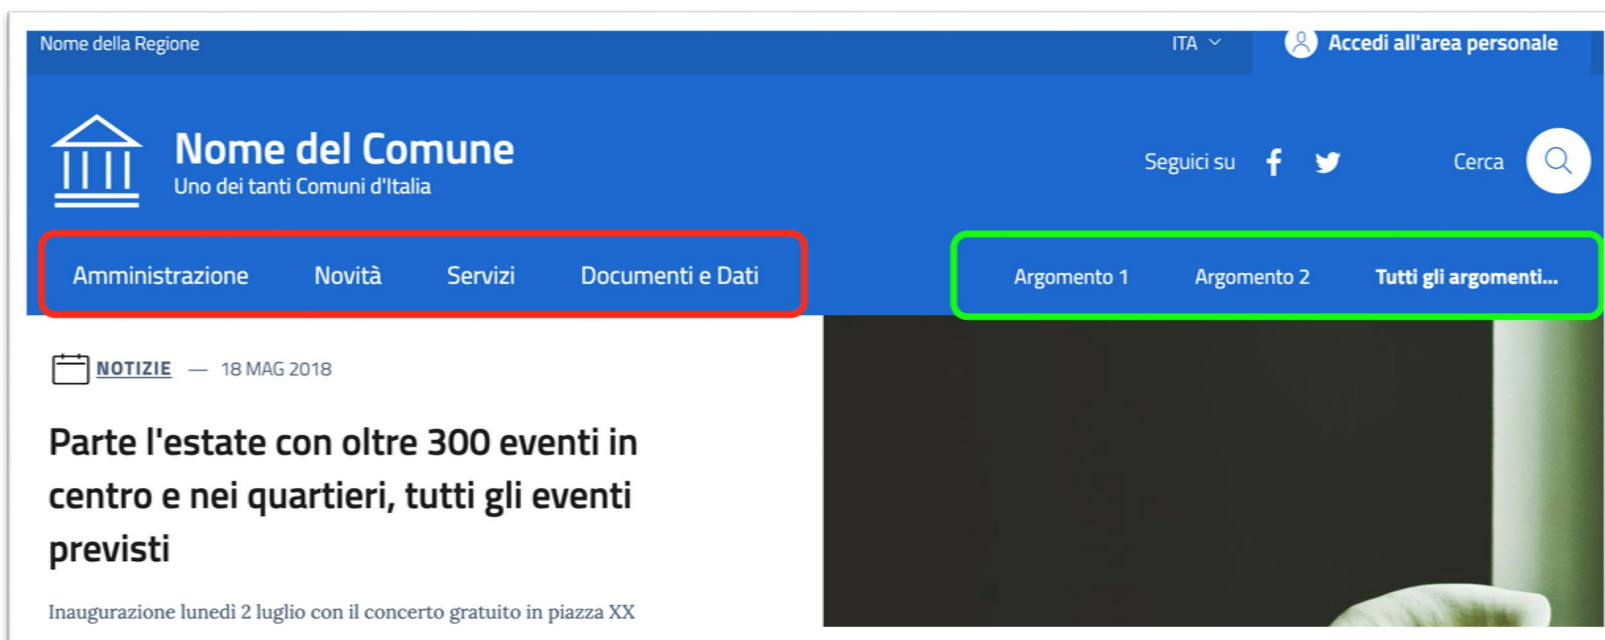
Nome della Regione

ITA

Accedi all'area personale

Nome del Comune

Uno dei tanti Comuni d'Italia

Seguici su

Cerca

Amministrazione Novità Servizi Documenti e Dati

Argomento 1 Argomento 2 Tutti gli argomenti...

NOTIZIE — 18 MAG 2018

Parte l'estate con oltre 300 eventi in centro e nei quartieri, tutti gli eventi previsti

Inaugurazione lunedì 2 luglio con il concerto gratuito in piazza XX